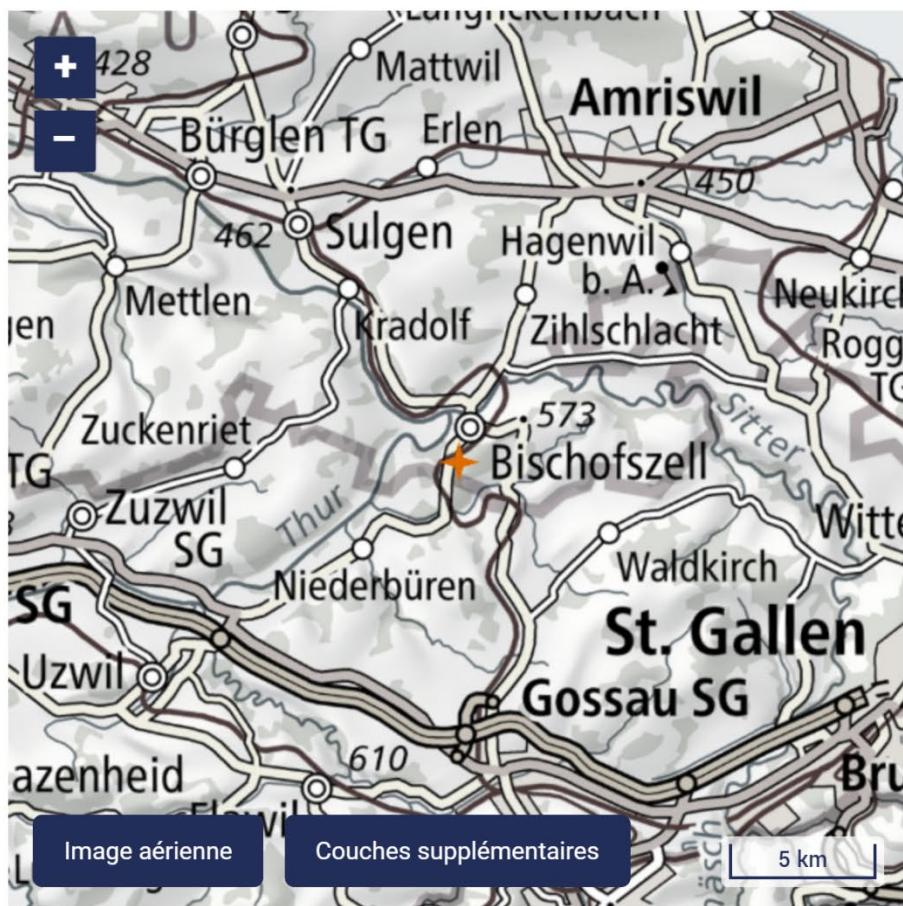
+
−
428
Mattwil
Amriswil
Bürglen TG
Erlen
450
462
Sulgen
Hagenwil b. A.
Mettlen
Neukirch
Kradolf
Zihlschlacht
Rogg
TG
gen
573
Sitter
Zuckenriet
Bischofszell
TG
Zuzwil SG
Thur
Witte
Waldkirch
Niederbüren
SG
St. Gallen
Uzwil
Gossau SG
610
azenheid
Bru
Flawil
Image aérienne
Couches supplémentaires
5 km